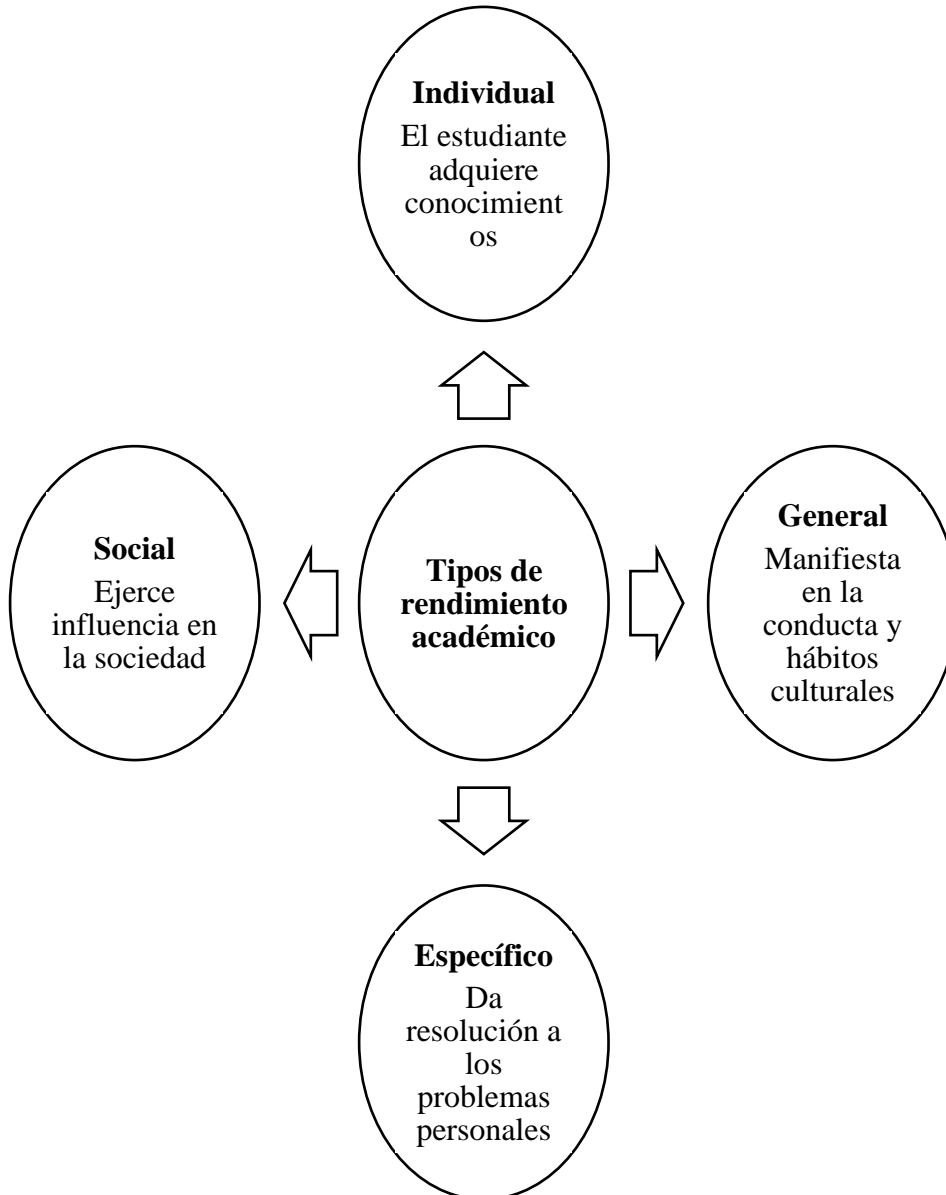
Individual
El estudiante adquiere conocimientos

Social
Ejerce influencia en la sociedad

Tipos de rendimiento académico

General
Manifiesta en la conducta y hábitos culturales

Específico
Da resolución a los problemas personales